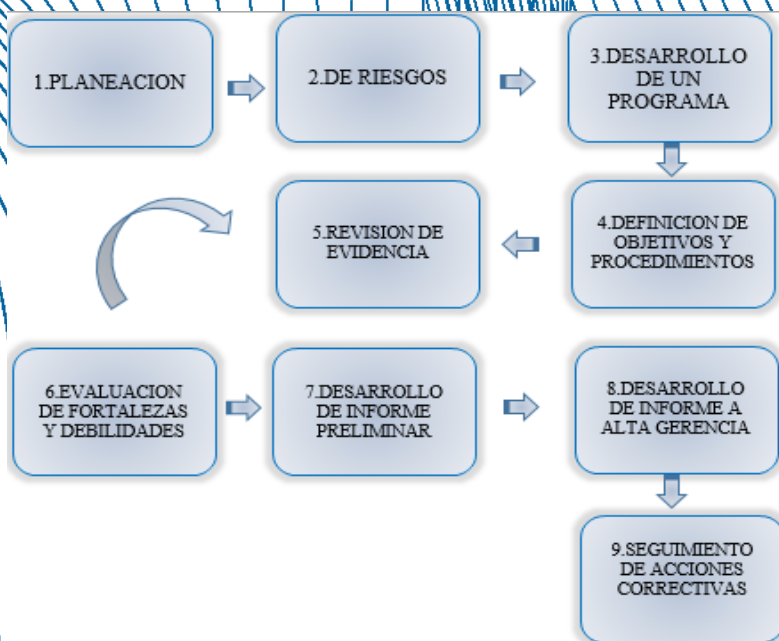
1.PLANEACION

2.DE RIESGOS

3.DESARROLLO DE UN PROGRAMA

4.DEFINICION DE OBJETIVOS Y PROCEDIMIENTOS

5.REVISION DE EVIDENCIA

6.EVALUACION DE FORTALEZAS Y DEBILIDADES

7.DESARROLLO DE INFORME PRELIMINAR

8.DESARROLLO DE INFORME A ALTA GERENCIA

9.SEGUIMIENTO DE ACCIONES CORRECTIVAS